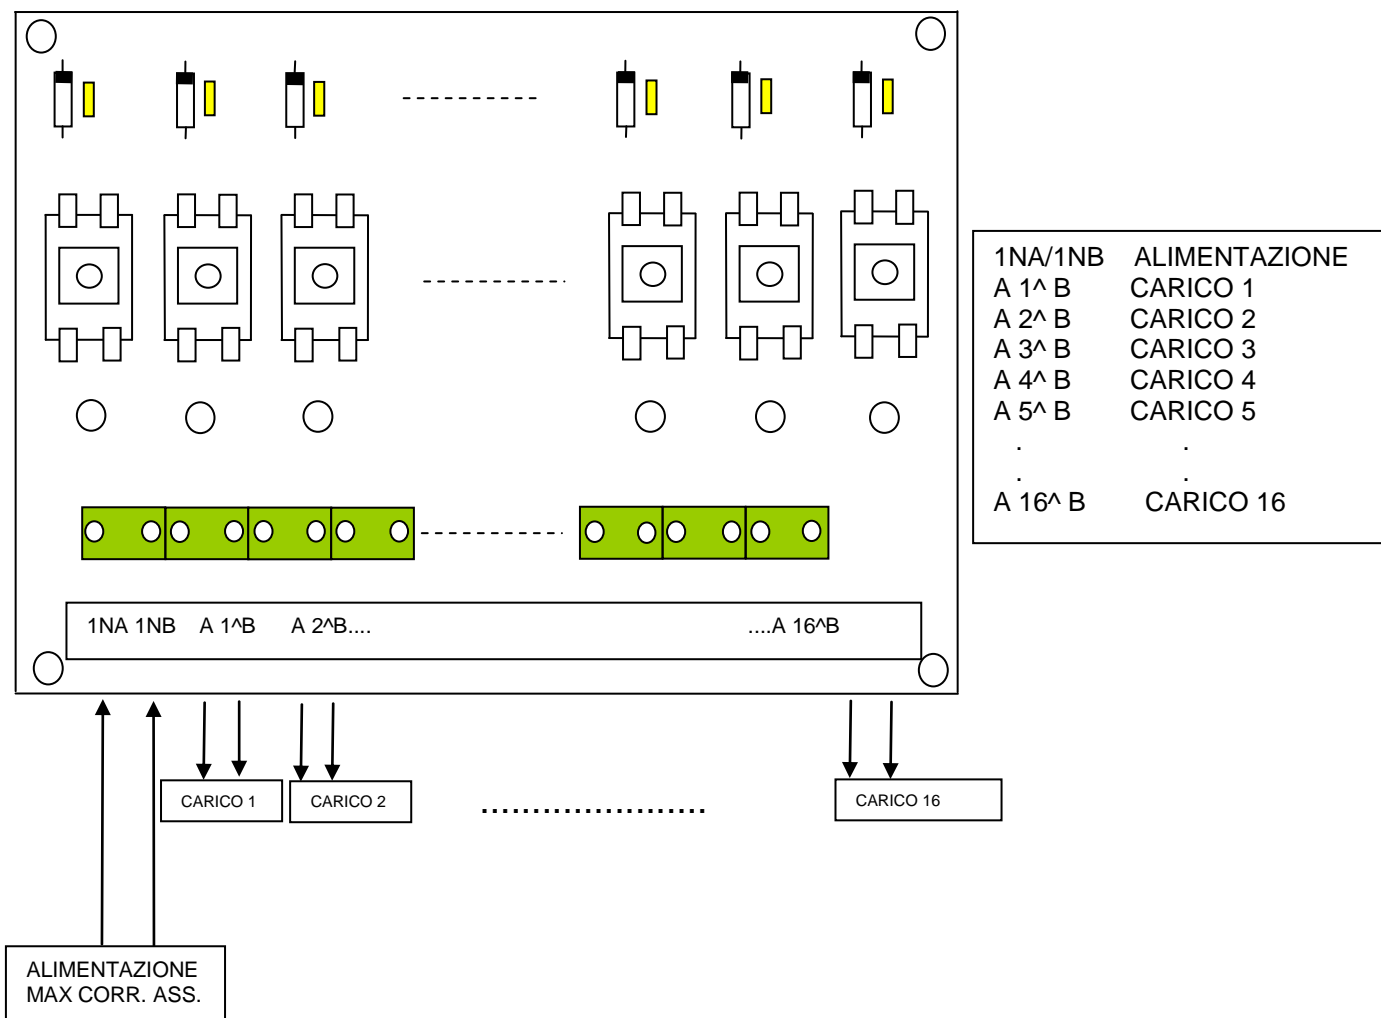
1NA 1NB A 1^B A 2^B.... ....A 16^B

| | |
|---|---|
| 1NA/1NB | ALIMENTAZIONE |
| A 1^ B | CARICO 1 |
| A 2^ B | CARICO 2 |
| A 3^ B | CARICO 3 |
| A 4^ B | CARICO 4 |
| A 5^ B | CARICO 5 |
| . | . |
| . | . |
| A 16^ B | CARICO 16 |

CARICO 1

CARICO 2

.......................

CARICO 16

ALIMENTAZIONE
MAX CORR. ASS.